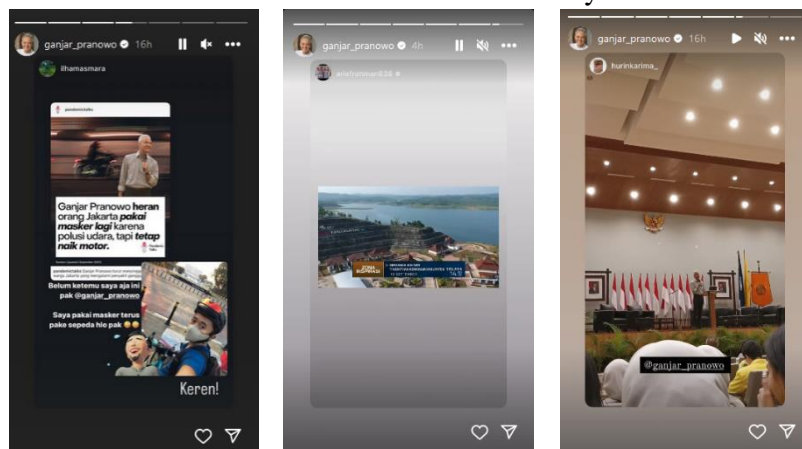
ganjar_pranowo 16h

ilhamasmara

pandemictalks

Ganjar Pranowo heran orang Jakarta pakai masker lagi karena polusi udara, tapi tetap naik motor.

Belum ketemu saya aja ini pak @ganjar_pranowo

Saya pakai masker terus pake sepeda hie pak 😊😊

Keren!

ganjar_pranowo 4h

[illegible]

ganjar_pranowo 16h

hurinkarima_

@ganjar_pranowo